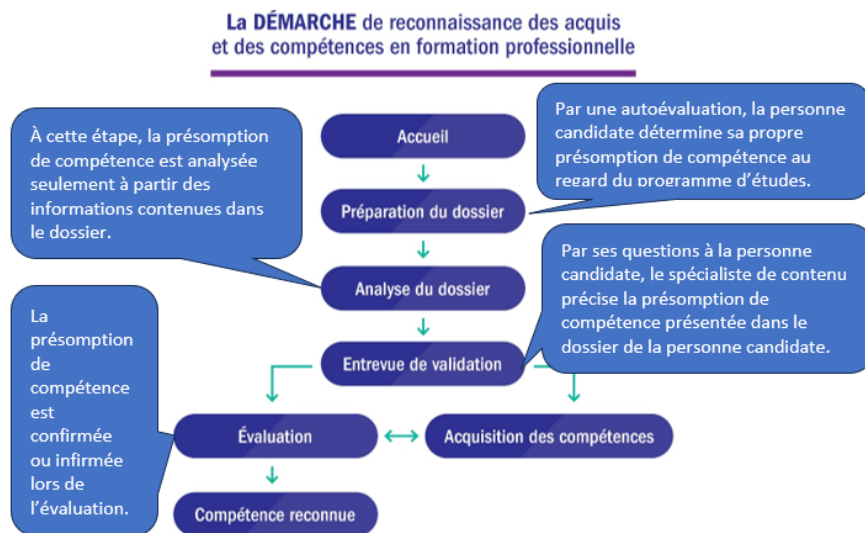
La DÉMARCHE de reconnaissance des acquis et des compétences en formation professionnelle

À cette étape, la présomption de compétence est analysée seulement à partir des informations contenues dans le dossier.

Par une autoévaluation, la personne candidate détermine sa propre présomption de compétence au regard du programme d'études.

Accueil

Préparation du dossier

Analyse du dossier

Par ses questions à la personne candidate, le spécialiste de contenu précise la présomption de compétence présentée dans le dossier de la personne candidate.

Entrevue de validation

La présomption de compétence est confirmée ou infirmée lors de l'évaluation.

Évaluation

Acquisition des compétences

Compétence reconnue